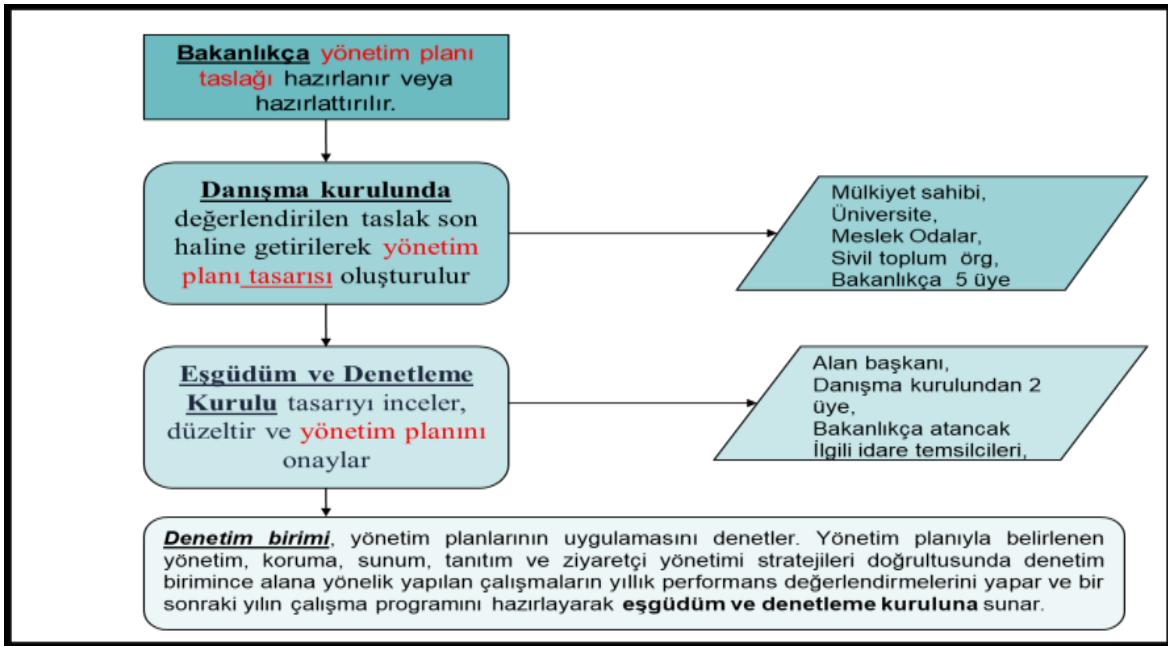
Bakanlıkça yönetim planı taslağı hazırlanır veya hazırlattırılır.

Danışma kurulunda değerlendirilen taslak son haline getirilerek yönetim planı tasarısı oluşturulur

Mülkiyet sahibi,
Üniversite,
Meslek Odalar,
Sivil toplum örg,
Bakanlıkça 5 üye

Eşgüdüm ve Denetleme Kurulu tasarıyı inceler, düzeltir ve yönetim planını onaylar

Alan başkanı,
Danışma kurulundan 2 üye,
Bakanlıkça atancak
İlgili idare temsilcileri,

Denetim birimi, yönetim planlarının uygulamasını denetler. Yönetim planıyla belirlenen yönetim, koruma, sunum, tanıtım ve ziyaretçi yönetimi stratejileri doğrultusunda denetim birimince alana yönelik yapılan çalışmaların yıllık performans değerlendirmelerini yapar ve bir sonraki yılın çalışma programını hazırlayarak eşgüdüm ve denetleme kuruluna sunar.